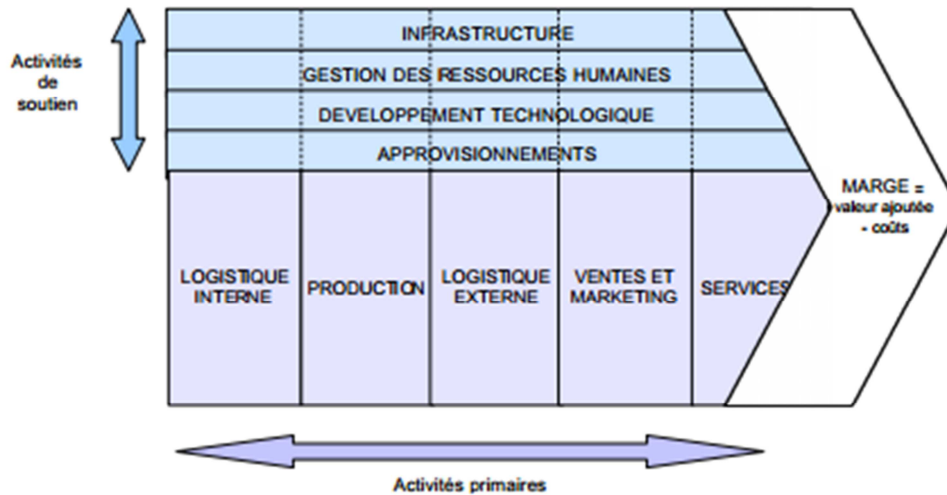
Activités de soutien

INFRASTRUCTURE

GESTION DES RESSOURCES HUMAINES

DEVELOPPEMENT TECHNOLOGIQUE

APPROVISIONNEMENTS

MARGE = valeur ajoutée - coûts

LOGISTIQUE INTERNE

PRODUCTION

LOGISTIQUE EXTERNE

VENTES ET MARKETING

SERVICES

Activités primaires